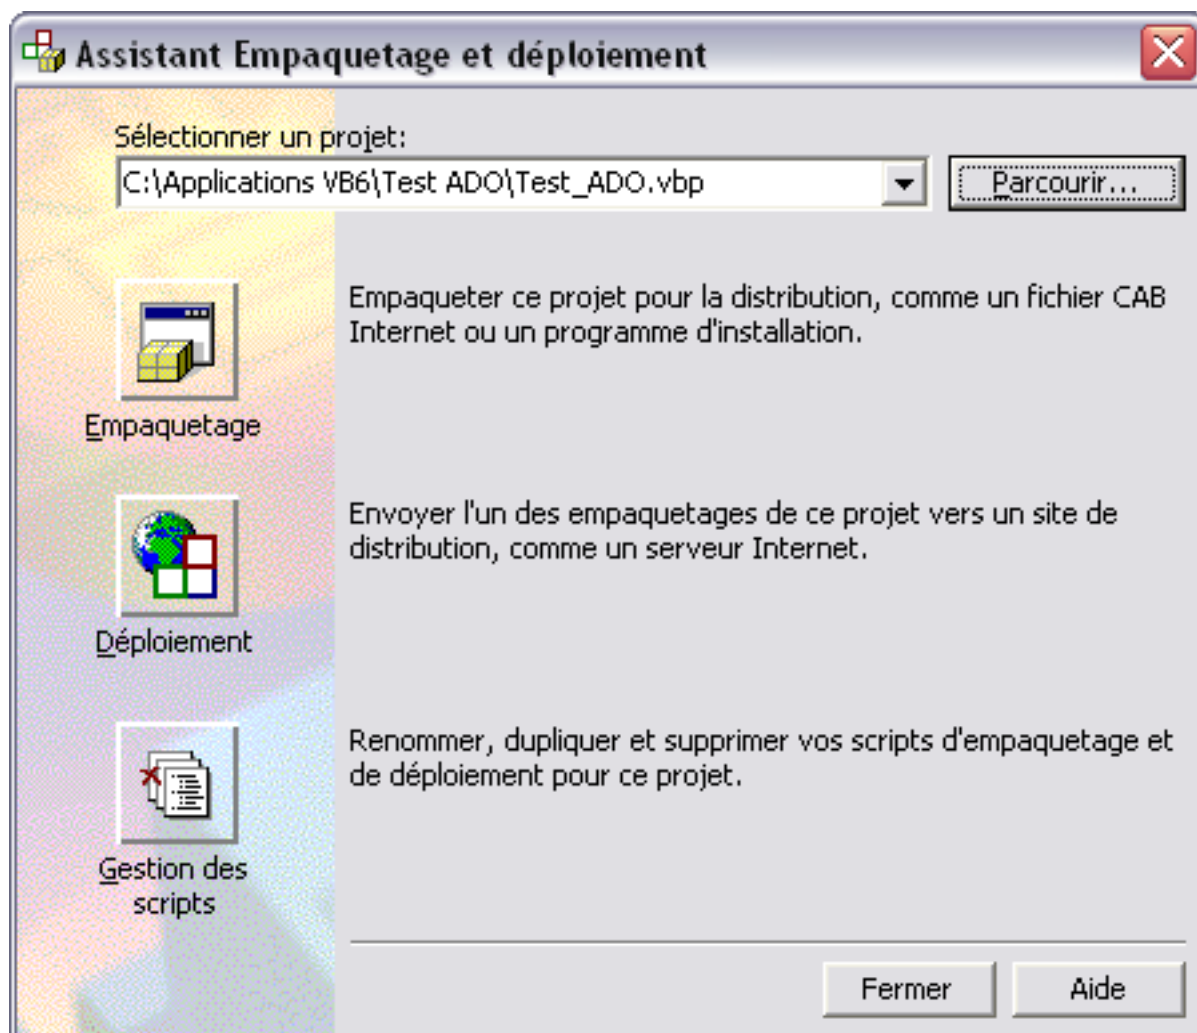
Assistant Empaquetage et déploiement

Sélectionner un projet:

C:\Applications VB6\Test ADO\Test_ADO.vbp

Parcourir...

Empaquetage

Empaqueter ce projet pour la distribution, comme un fichier CAB Internet ou un programme d'installation.

Déploiement

Envoyer l'un des empaquetages de ce projet vers un site de distribution, comme un serveur Internet.

Gestion des scripts

Renommer, dupliquer et supprimer vos scripts d'empaquetage et de déploiement pour ce projet.

Fermer

Aide